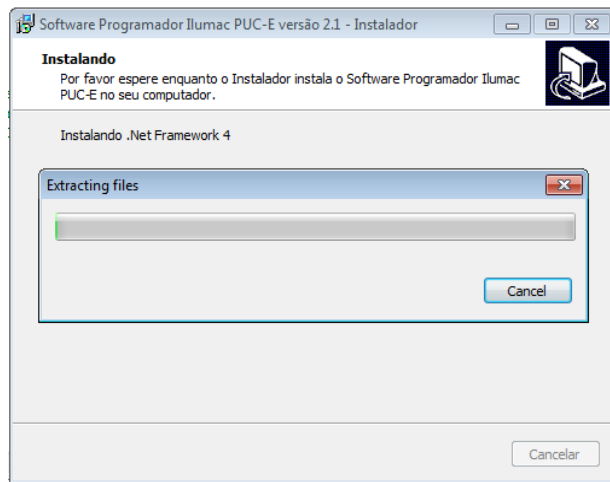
Software Programador Ilumac PUC-E versão 2.1 - Instalador

Instalando
Por favor espere enquanto o Instalador instala o Software Programador Ilumac PUC-E no seu computador.

Instalando .Net Framework 4

Extracting files

Cancel

Cancelar